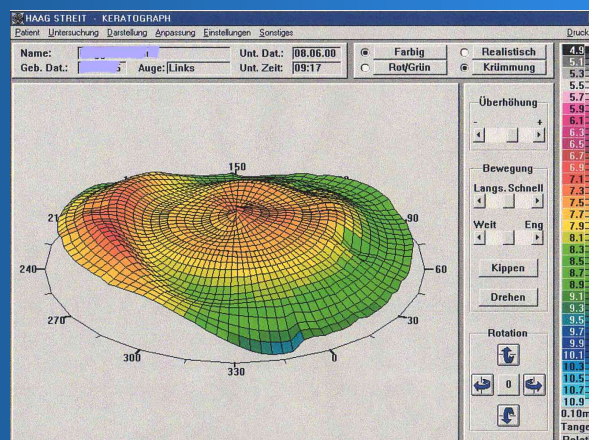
HAAG STREIT - KERATOGRAPH

Patient Untersuchung Darstellung Anpassung Einstellungen Sonstiges

Druck

Name: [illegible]

Geb. Dat.: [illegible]5

Auge: Links

Unt. Dat.: 08.06.00

Unt. Zeit: 09:17

Farbig

Rot/Grün

Realistisch

Krümmung

Überhöhung

-

+

Bewegung

Langs. Schnell

Weit Eng

Kippen

Drehen

Rotation

0

150

90

21

240

60

270

30

300

0

330

4.9

5.1

5.3

5.5

5.7

5.9

6.1

6.3

6.5

6.7

6.9

7.1

7.3

7.5

7.7

7.9

8.1

8.3

8.5

8.7

8.9

9.1

9.3

9.5

9.7

9.9

10.1

10.3

10.5

10.7

10.9

0.10m

Tange

Relat